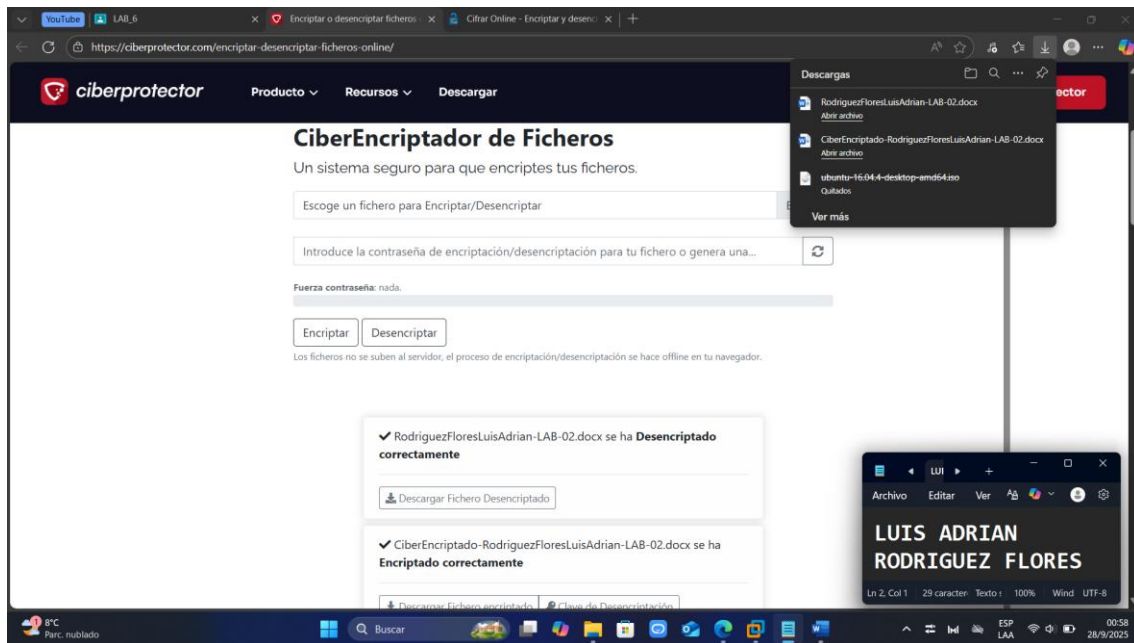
YouTube LAB_6
Encriptar o desencriptar ficheros
Cifrar Online - Encriptar y desenc
https://ciberprotector.com/encriptar-desencriptar-ficheros-online/

ciberprotector
Producto
Recursos
Descargar
ector

Descargas
RodriguezFloresLuisAdrian-LAB-02.docx
Abrir archivo
CiberEncriptado-RodriguezFloresLuisAdrian-LAB-02.docx
Abrir archivo
ubuntu-16.04.4-desktop-amd64.iso
Quitados
Ver más

CiberEncriptador de Ficheros
Un sistema seguro para que encriptes tus ficheros.

Escoge un fichero para Encriptar/Desencriptar

Introduce la contraseña de encriptación/desencriptación para tu fichero o genera una...

Fuerza contraseña: nada.

Encriptar
Desencriptar

Los ficheros no se suben al servidor, el proceso de encriptación/desencriptación se hace offline en tu navegador.

✔ RodriguezFloresLuisAdrian-LAB-02.docx se ha Desencriptado correctamente

Descargar Fichero Desencriptado

✔ CiberEncriptado-RodriguezFloresLuisAdrian-LAB-02.docx se ha Encriptado correctamente

Descargar Fichero encriptado
Clave de Desencriptación

LUI
Archivo Editar Ver
LUIS ADRIAN
RODRIGUEZ FLORES
Ln 2, Col 1 29 caracter Texto 100% Wind UTF-8

8°C
Parc. nublado
Buscar
ESP
LAA
00:58
28/9/2025